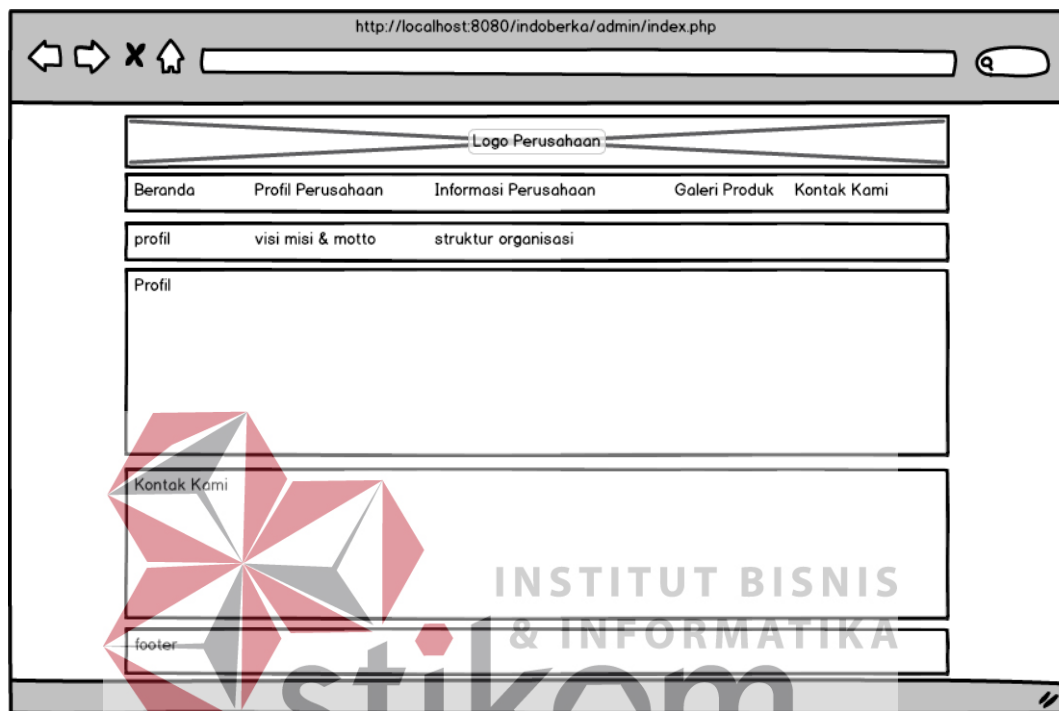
http://localhost:8080/indoberka/admin/index.php

Logo Perusahaan

Beranda Profil Perusahaan Informasi Perusahaan Galeri Produk Kontak Kami

profil visi misi & motto struktur organisasi

Profil

Kontak Kami

footer

INSTITUT BISNIS
& INFORMATIKA
stikom